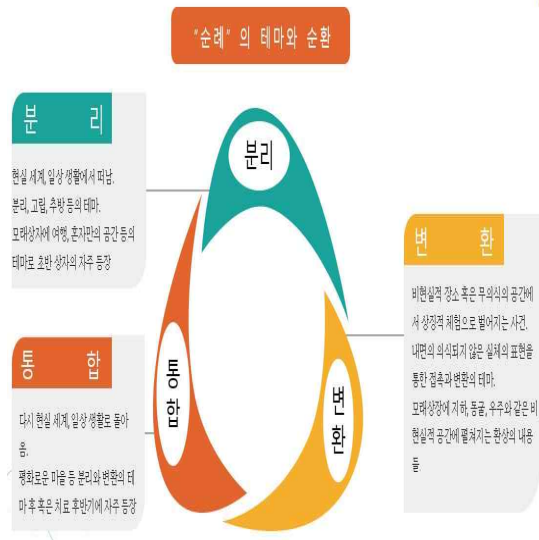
"순례" 의 테마와 순환

분 리

현실 세계, 일상 생활에서 떠남.
분리, 고립, 추방 등의 테마.
모래상자에 여행, 혼자만의 공간 등의 테마로 초반 상자의 자주 등장

분리

변 환

비현실적 장소 혹은 무의식의 공간에서 상징적 체험으로 벌어지는 사건.
내면의 의식되지 않은 실체의 표현을 통한 접촉과 변환의 테마.
모래상자에 지하, 동굴, 우주와 같은 비현실적 공간에 펼쳐지는 환상의 내용들

변환

통 합

다시 현실 세계, 일상 생활로 돌아옴.
평화로운 마을 등 분리와 변환의 테마 후 혹은 치료 후반기에 자주 등장

통합